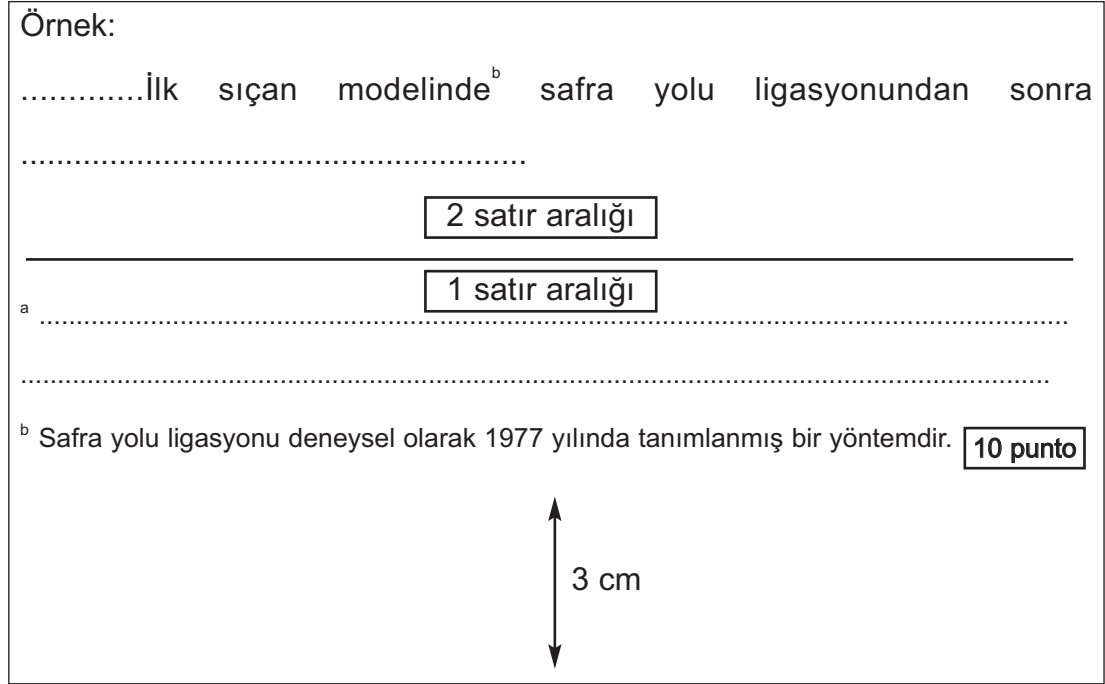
Örnek:

............İlk sıçan modelinde$^{b}$ safra yolu ligasyonundan sonra

.......................................................

2 satır aralığı

1 satır aralığı

$^{a}$ ..........................................................................................................................................

..........................................................................................................................................

$^{b}$ Safra yolu ligasyonu deneysel olarak 1977 yılında tanımlanmış bir yöntemdir. 10 punto

3 cm